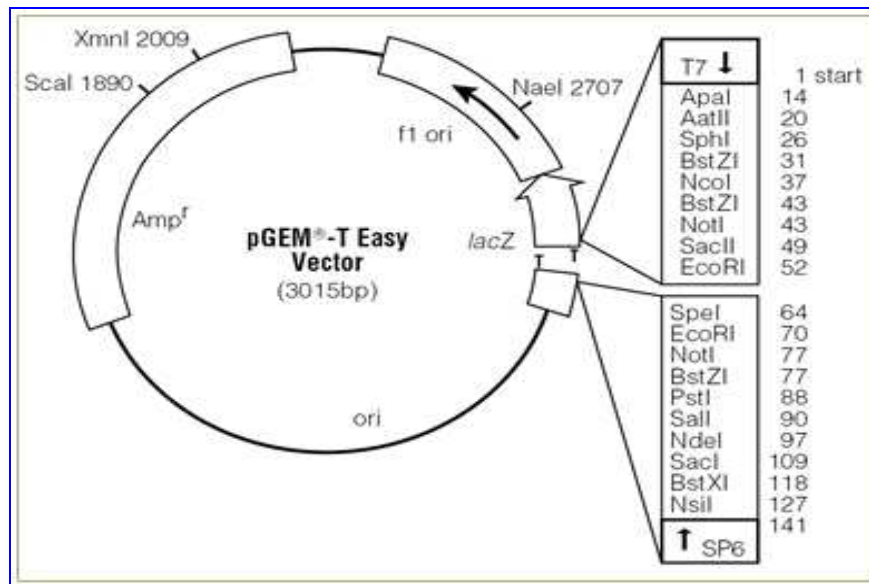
XmnI 2009

ScaI 1890

NaeI 2707

f1 ori

Amp$^r$

pGEM®-T Easy Vector (3015bp)

lacZ

T T

ori

| | |
|---|---|
| T7 ↓ | 1 start |
| ApaI | 14 |
| AatII | 20 |
| SphI | 26 |
| BstZI | 31 |
| NcoI | 37 |
| BstZI | 43 |
| NotI | 43 |
| SacII | 49 |
| EcoRI | 52 |

| | |
|---|---|
| SpeI | 64 |
| EcoRI | 70 |
| NotI | 77 |
| BstZI | 77 |
| PstI | 88 |
| SalI | 90 |
| NdeI | 97 |
| SacI | 109 |
| BstXI | 118 |
| NsiI | 127 |
| | 141 |
| ↑ SP6 | |